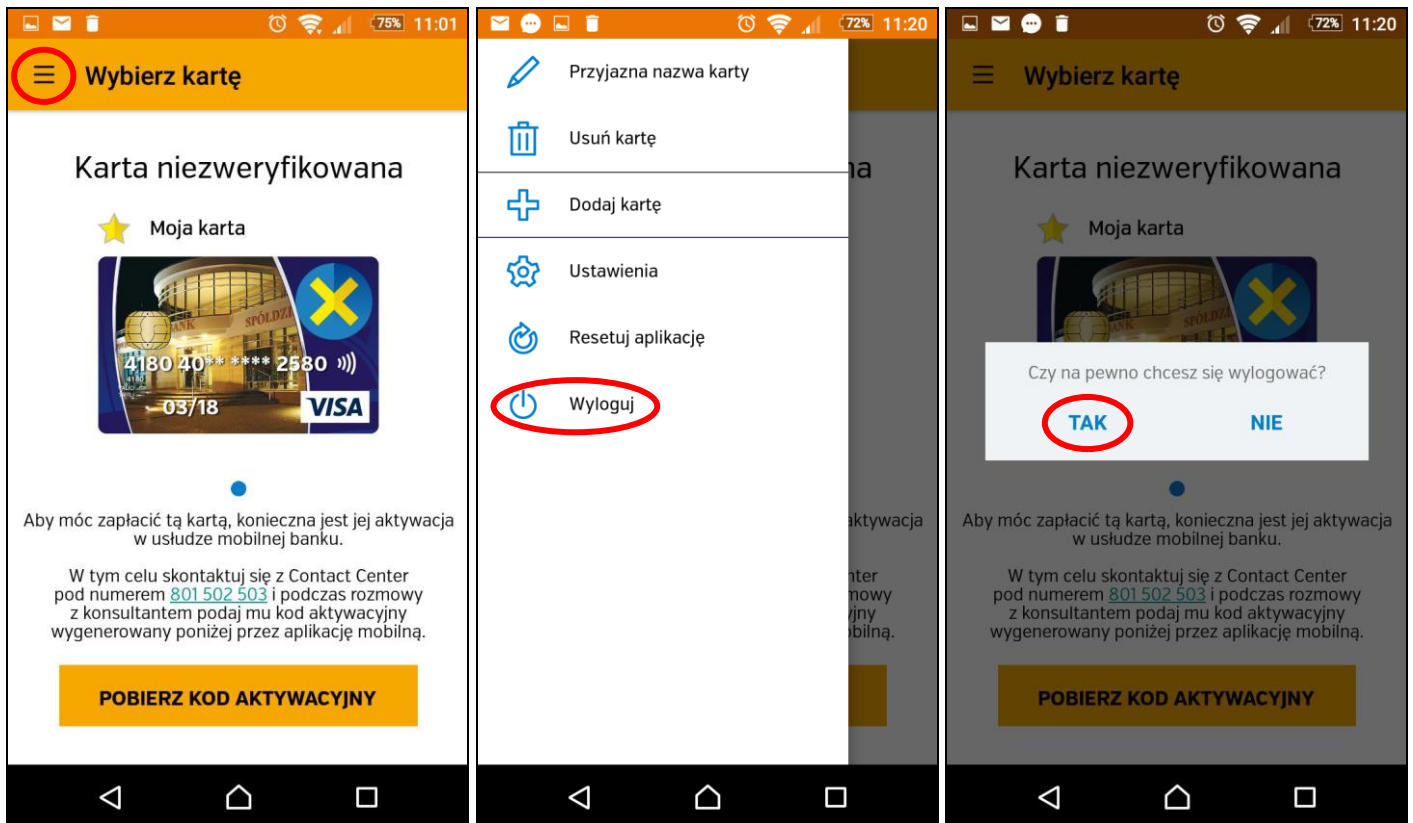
75% 11:01

Wybierz kartę

Karta niezweryfikowana

Moja karta

BANK SPÓŁDZ

4180 40** **** 2580

03/18

VISA

Aby móc zapłacić tą kartą, konieczna jest jej aktywacja w usłudze mobilnej banku.

W tym celu skontaktuj się z Contact Center pod numerem 801 502 503 i podczas rozmowy z konsultantem podaj mu kod aktywacyjny wygenerowany poniżej przez aplikację mobilną.

POBIERZ KOD AKTYWACYJNY

72% 11:20

Przyjazna nazwa karty

Usuń kartę

Dodaj kartę

Ustawienia

Resetuj aplikację

Wyloguj

72% 11:20

Wybierz kartę

Karta niezweryfikowana

Moja karta

Czy na pewno chcesz się wylogować?

TAK

NIE

Aby móc zapłacić tą kartą, konieczna jest jej aktywacja w usłudze mobilnej banku.

W tym celu skontaktuj się z Contact Center pod numerem 801 502 503 i podczas rozmowy z konsultantem podaj mu kod aktywacyjny wygenerowany poniżej przez aplikację mobilną.

POBIERZ KOD AKTYWACYJNY